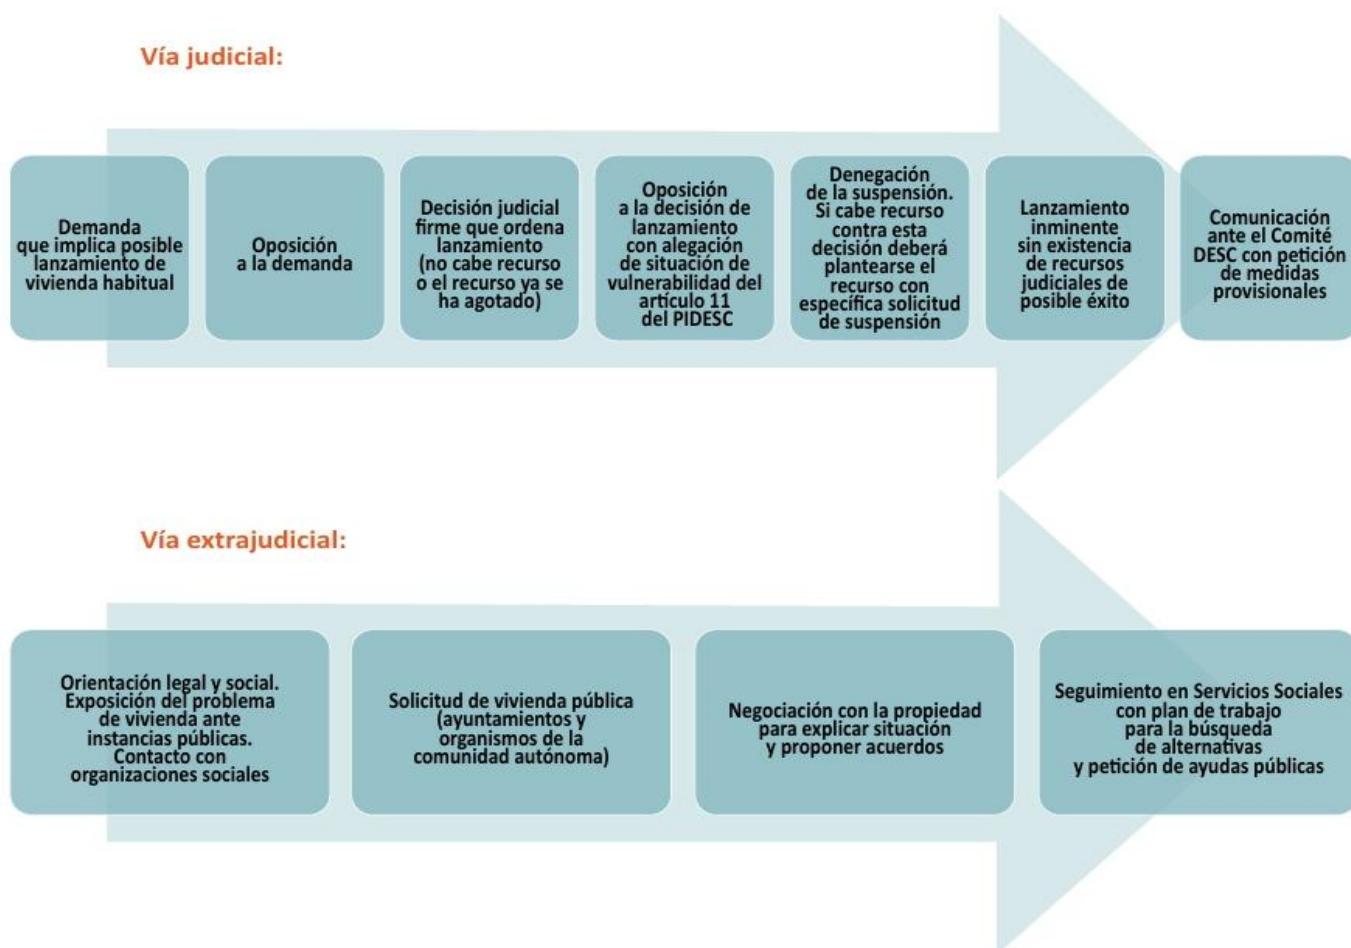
Vía judicial:

Demanda que implica posible lanzamiento de vivienda habitual

Oposición a la demanda

Decisión judicial firme que ordena lanzamiento (no cabe recurso o el recurso ya se ha agotado)

Oposición a la decisión de lanzamiento con alegación de situación de vulnerabilidad del artículo 11 del PIDESC

Denegación de la suspensión. Si cabe recurso contra esta decisión deberá plantearse el recurso con específica solicitud de suspensión

Lanzamiento inminente sin existencia de recursos judiciales de posible éxito

Comunicación ante el Comité DESC con petición de medidas provisionales

Vía extrajudicial:

Orientación legal y social. Exposición del problema de vivienda ante instancias públicas. Contacto con organizaciones sociales

Solicitud de vivienda pública (ayuntamientos y organismos de la comunidad autónoma)

Negociación con la propiedad para explicar situación y proponer acuerdos

Seguimiento en Servicios Sociales con plan de trabajo para la búsqueda de alternativas y petición de ayudas públicas